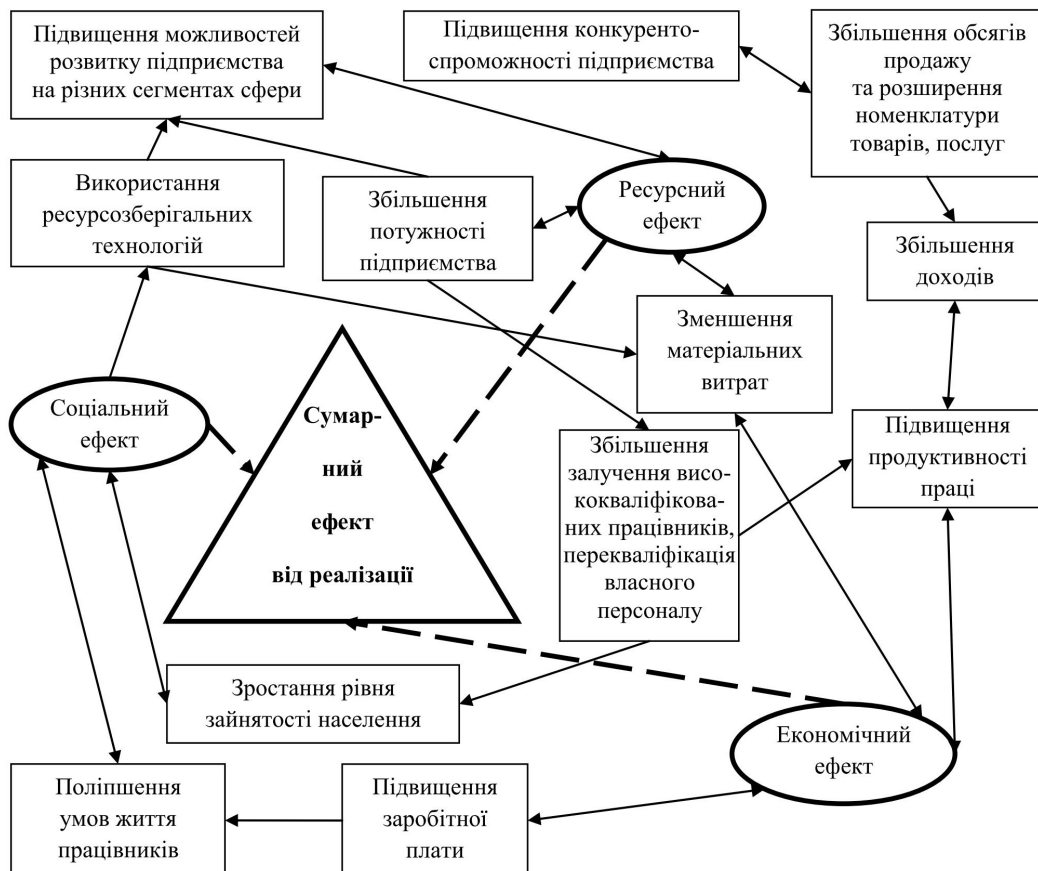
Підвищення можливостей розвитку підприємства на різних сегментах сфери

Підвищення конкурентоспроможності підприємства

Збільшення обсягів продажу та розширення номенклатури товарів, послуг

Використання ресурсозберігальних технологій

Збільшення потужності підприємства

Ресурсний ефект

Збільшення доходів

Зменшення матеріальних витрат

Соціальний ефект

Сумарний ефект від реалізації

Збільшення залучення висококваліфікованих працівників, перекваліфікація власного персоналу

Підвищення продуктивності праці

Зростання рівня зайнятості населення

Економічний ефект

Поліпшення умов життя працівників

Підвищення заробітної плати